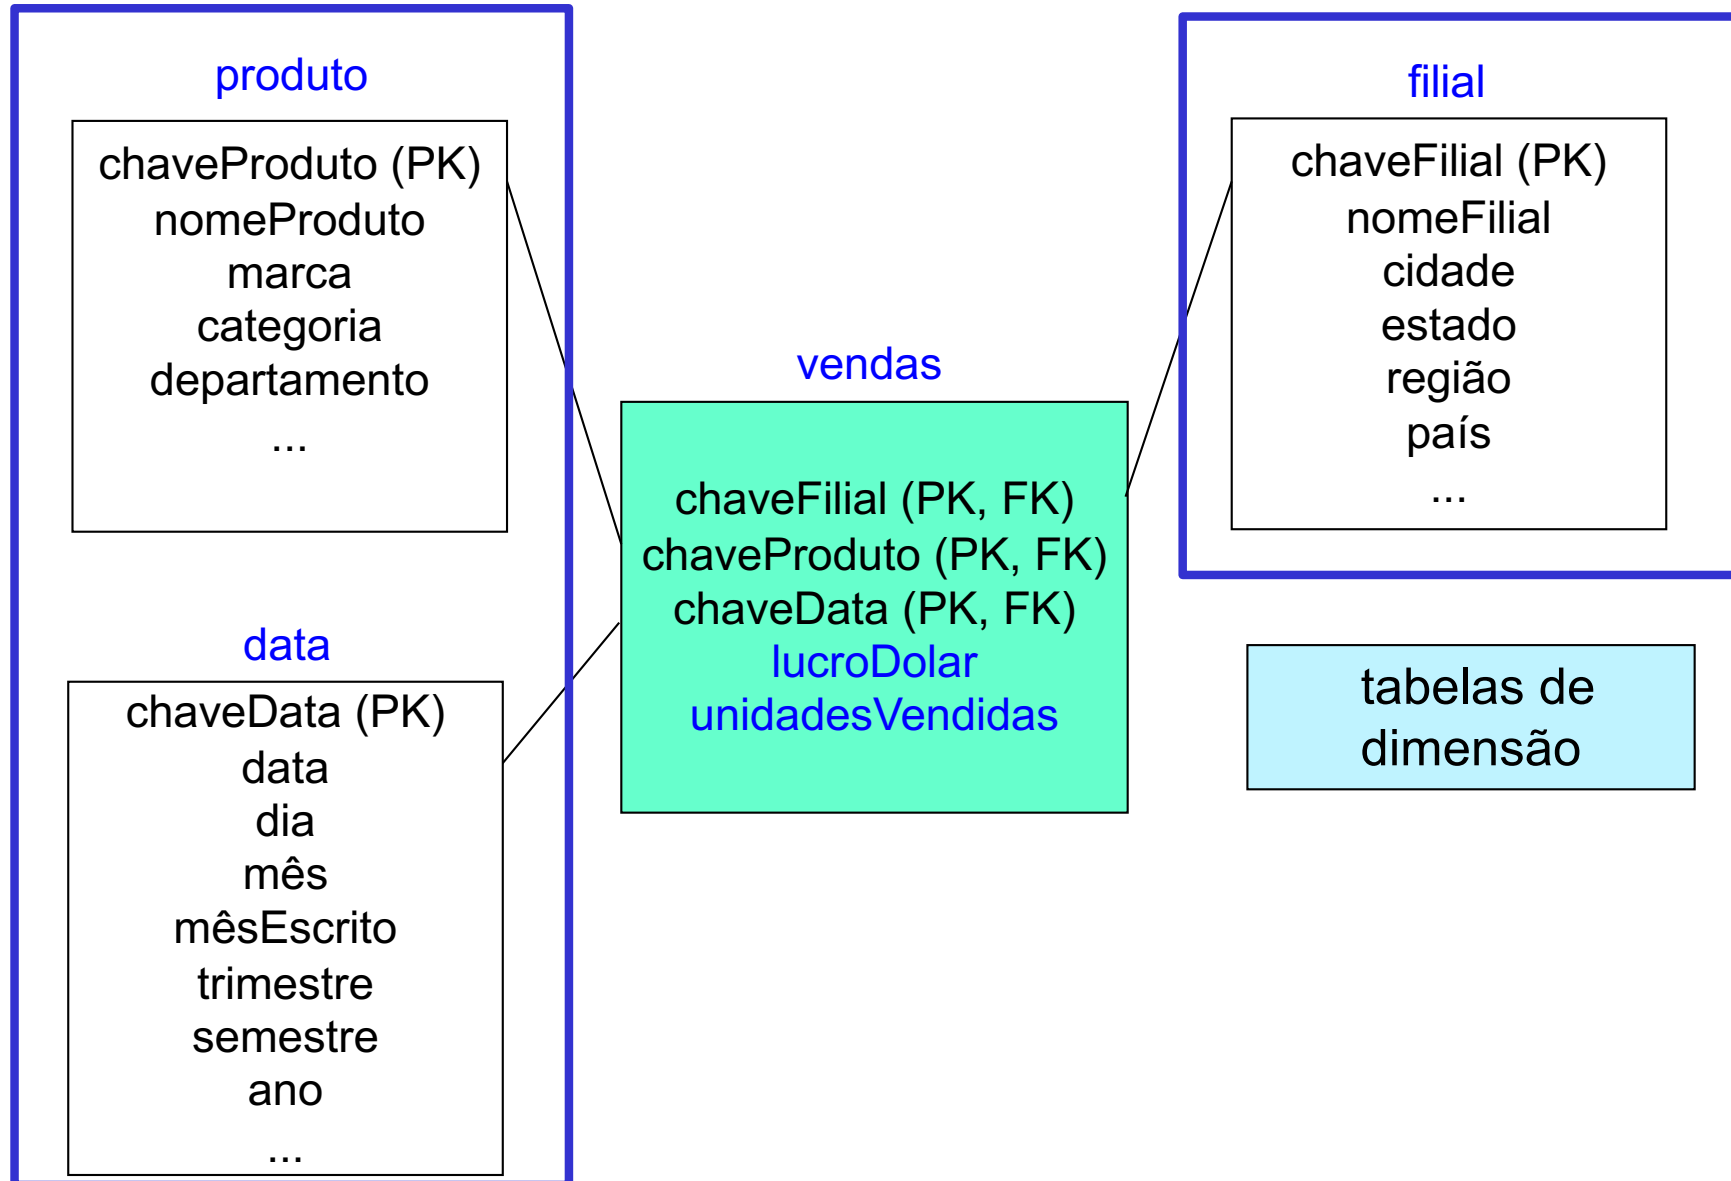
produto

chaveProduto (PK)
nomeProduto
marca
categoria
departamento
...

data

chaveData (PK)
data
dia
mês
mêsEscrito
trimestre
semestre
ano
...

vendas

chaveFilial (PK, FK)
chaveProduto (PK, FK)
chaveData (PK, FK)
lucroDolar
unidadesVendidas

filial

chaveFilial (PK)
nomeFilial
cidade
estado
região
país
...

tabelas de dimensão